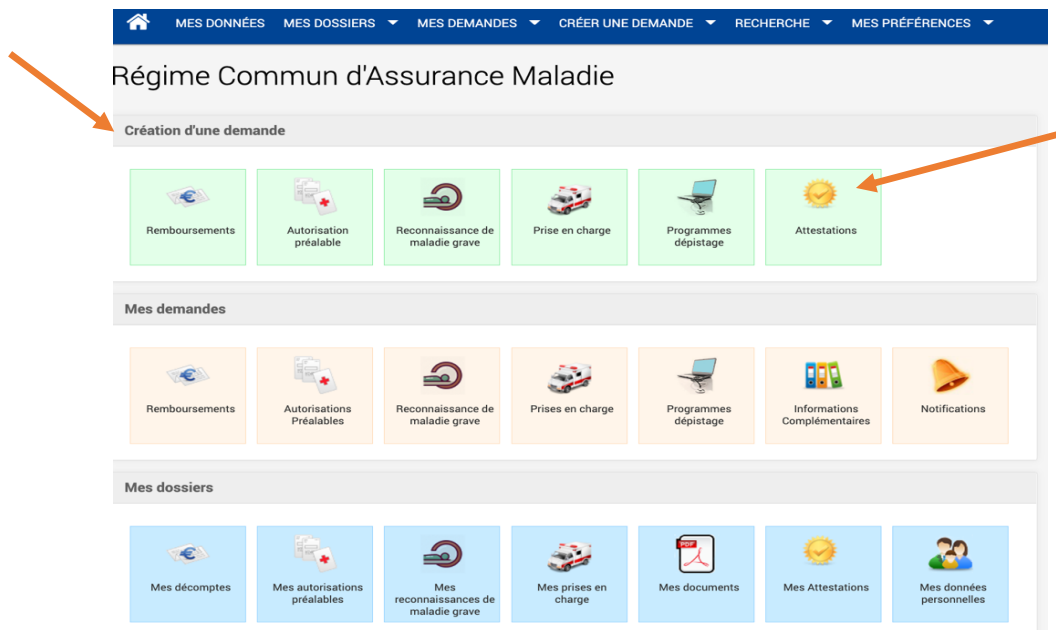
MES DONNÉES MES DOSSIERS MES DEMANDES CRÉER UNE DEMANDE RECHERCHE MES PRÉFÉRENCES

Régime Commun d'Assurance Maladie

Création d'une demande

Remboursements
Autorisation préalable
Reconnaissance de maladie grave
Prise en charge
Programmes dépistage
Attestations

Mes demandes

Remboursements
Autorisations Préalables
Reconnaissance de maladie grave
Prises en charge
Programmes dépistage
Informations Complémentaires
Notifications

Mes dossiers

Mes décomptes
Mes autorisations préalables
Mes reconnaissances de maladie grave
Mes prises en charge
PDF
Mes documents
Mes Attestations
Mes données personnelles